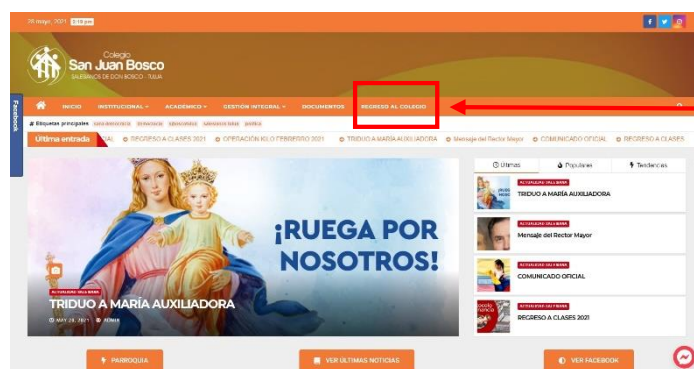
28 mayo, 2021 3:18 pm

Colegio
San Juan Bosco
SALESIANOS DE DON BOSCO - TULUA

Facebook

INICIO INSTITUCIONAL ACADÉMICO GESTIÓN INTEGRAL DOCUMENTOS REGRESO AL COLEGIO

Etiquetas principales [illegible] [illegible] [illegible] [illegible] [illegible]

Última entrada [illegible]IAL REGRESO A CLASES 2021 OPERACIÓN KILO FEBRERO 2021 TRIDUO A MARÍA AUXILIADORA Mensaje del Rector Mayor COMUNICADO OFICIAL REGRESO A CLASES

¡RUEGA POR NOSOTROS!

ACTUALIDAD SALESIANA
TRIDUO A MARÍA AUXILIADORA
MAY 28, 2021 ADMIN

Últimas Popular Tendencias

ACTUALIDAD SALESIANA
TRIDUO A MARÍA AUXILIADORA

ACTUALIDAD SALESIANA
Mensaje del Rector Mayor

ACTUALIDAD SALESIANA
COMUNICADO OFICIAL

ACTUALIDAD SALESIANA
REGRESO A CLASES 2021

PARROQUIA VER ULTIMAS NOTICIAS VER FACEBOOK